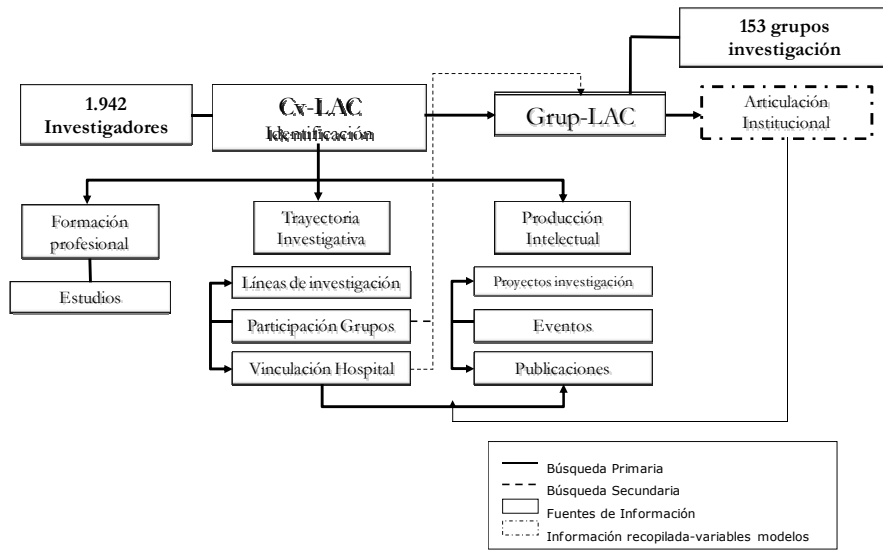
153 grupos investigación

1.942 Investigadores

Cv-LAC Identificación

Grup-LAC

Articulación Institucional

Formación profesional

Estudios

Trayectoria Investigativa

Líneas de investigación

Participación Grupos

Vinculación Hospital

Producción Intelectual

Proyectos investigación

Eventos

Publicaciones

Búsqueda Primaria

Búsqueda Secundaria

Fuentes de Información

Información recopilada-variables modelos